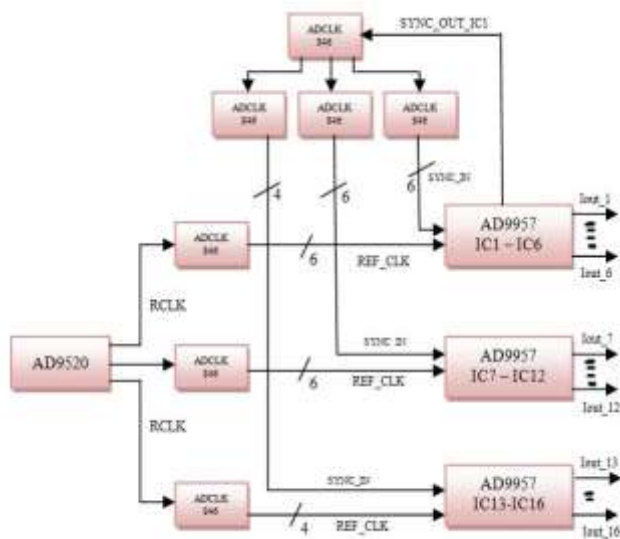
ADCLK 846

SYNC_OUT_IC1

ADCLK 846

ADCLK 846

ADCLK 846

4

6

6

SYNC_IN

ADCLK 846

6

REF_CLK

AD9957
IC1 – IC6

Iout_1

Iout_6

RCLK

AD9520

ADCLK 846

SYNC_IN

6

REF_CLK

AD9957
IC7 – IC12

Iout_7

Iout_12

RCLK

ADCLK 846

SYNC_IN

4

REF_CLK

AD9957
IC13-IC16

Iout_13

Iout_16